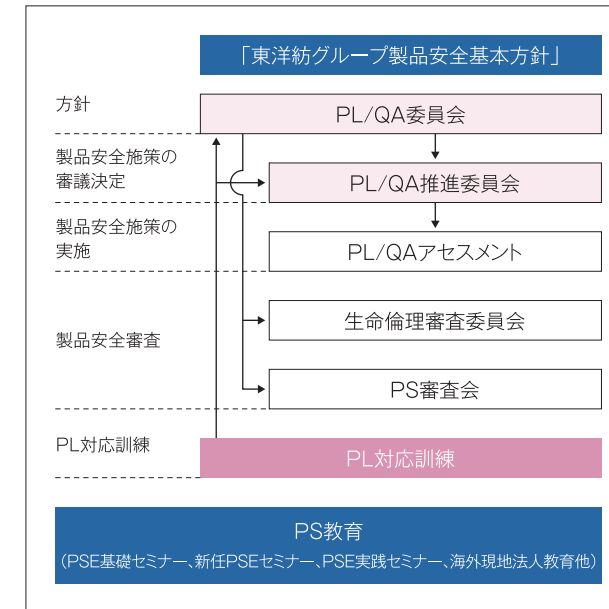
「東洋紡グループ製品安全基本方針」

方針

PL/QA委員会

製品安全施策の審議決定

PL/QA推進委員会

製品安全施策の実施

PL/QAアセスメント

製品安全審査

生命倫理審査委員会

PS審査会

PL対応訓練

PL対応訓練

PS教育

（PSE基礎セミナー、新任PSEセミナー、PSE実践セミナー、海外現地法人教育他）